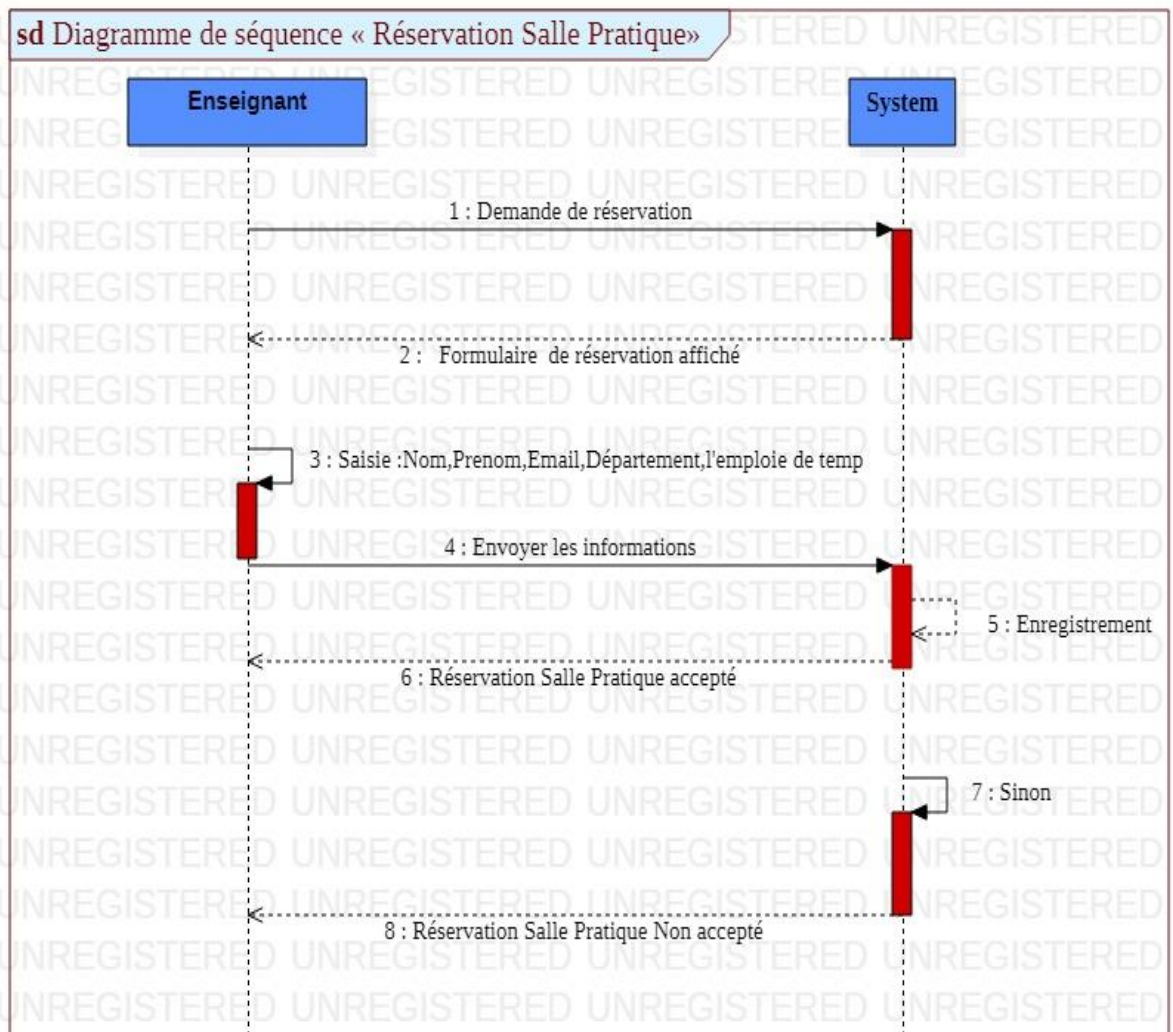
sd Diagramme de séquence « Réservation Salle Pratique»

Enseignant

System

1 : Demande de réservation

2 : Formulaire de réservation affiché

3 : Saisie :Nom,Prenom,Email,Département,l'emploie de temp

4 : Envoyer les informations

5 : Enregistrement

6 : Réservation Salle Pratique accepté

7 : Sinon

8 : Réservation Salle Pratique Non accepté

UNREGISTERED UNREGISTERED UNREGISTERED UNREGISTERED